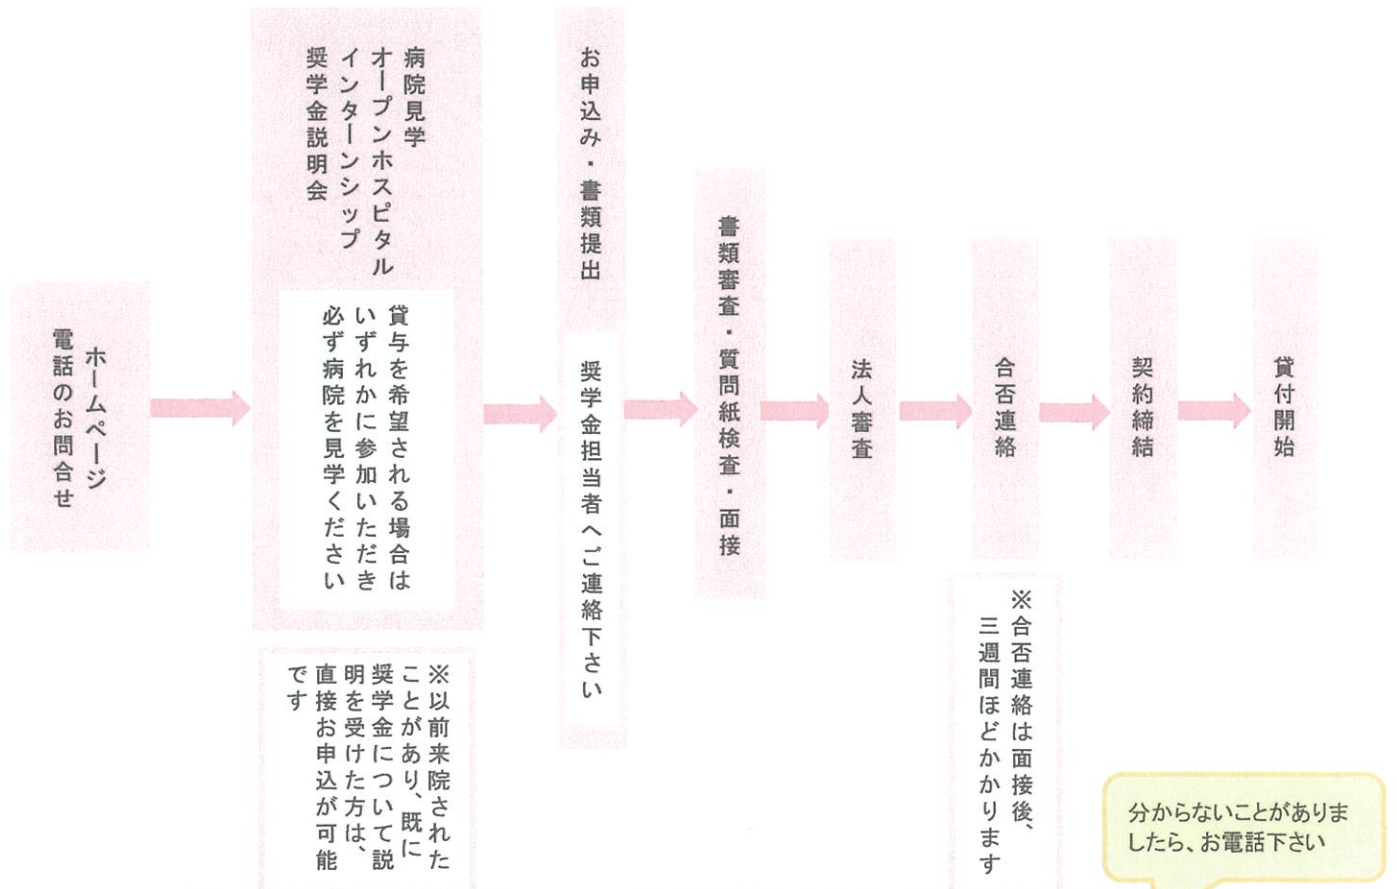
ホームページ
電話のお問合せ

病院見学
オープンホスピタル
インターンシップ
奨学金説明会

貸与を希望される場合は
いずれかに参加いただき
必ず病院を見学ください

※以前来院されたことがあり、既に奨学金について説明を受けた方は、直接お申込が可能です

お申込み・書類提出

奨学金担当者へご連絡下さい

書類審査・質問紙検査・面接

法人審査

合否連絡

※合否連絡は面接後、三週間ほどかかります

契約締結

貸付開始

分からないことがありましたら、お電話下さい